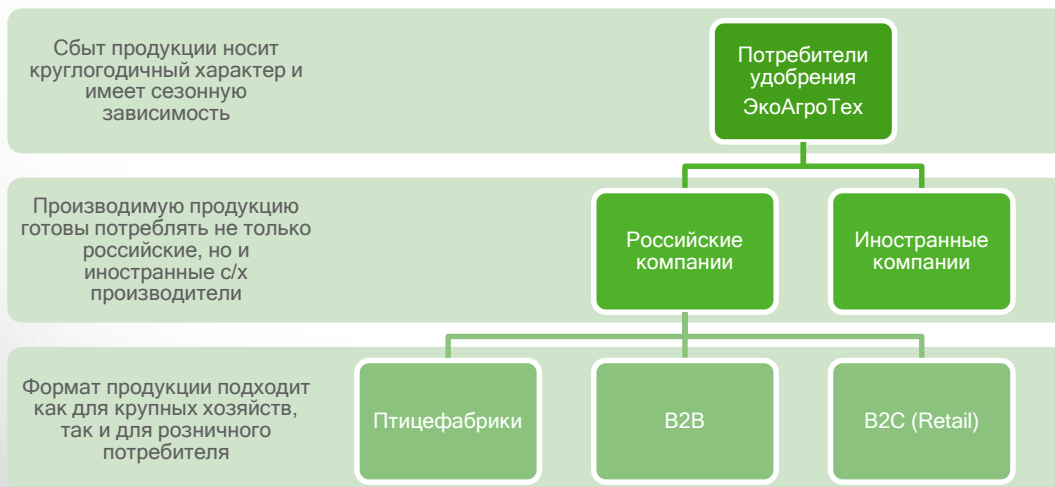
Сбыт продукции носит круглогодичный характер и имеет сезонную зависимость

Потребители удобрения ЭкоАгроТех

Производимую продукцию готовы потреблять не только российские, но и иностранные с/х производители

Российские компании

Иностранные компании

Формат продукции подходит как для крупных хозяйств, так и для розничного потребителя

Птицефабрики

B2B

B2C (Retail)